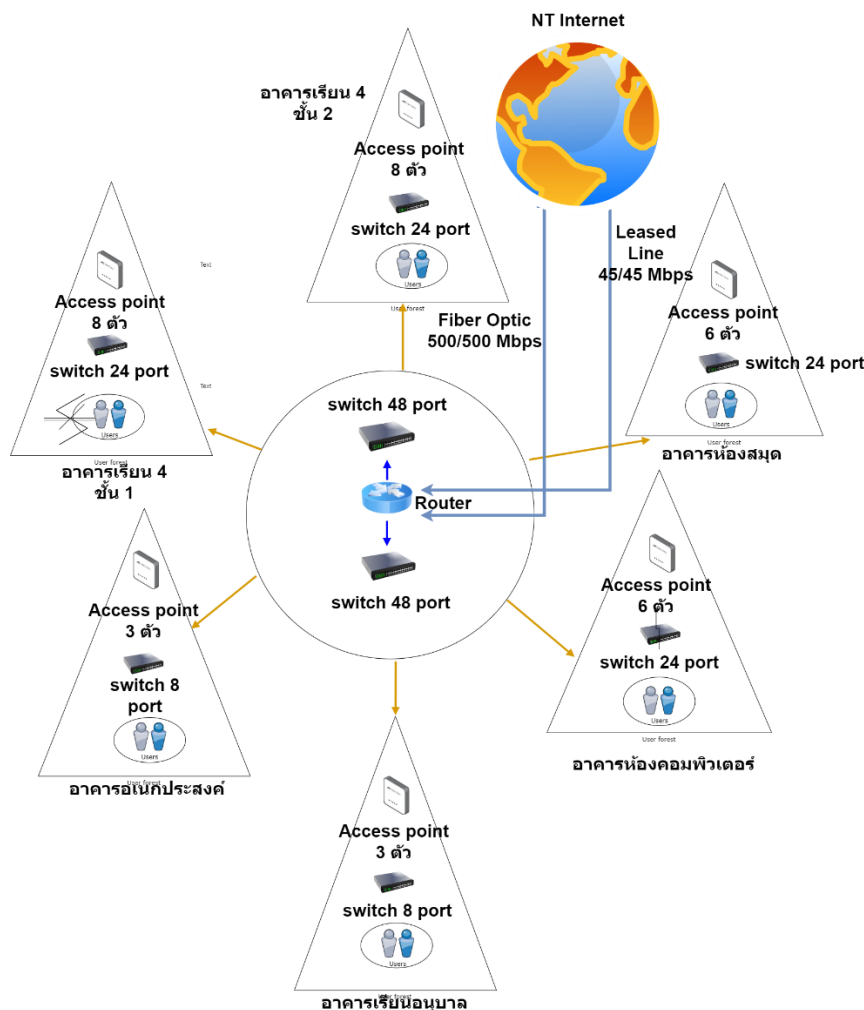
NT Internet

อาคารเรียน 4 ชั้น 2

Access point 8 ตัว

switch 24 port

Users

User forest

Leased Line 45/45 Mbps

Fiber Optic 500/500 Mbps

Text

Access point 8 ตัว

switch 24 port

Text

Users

User forest

อาคารเรียน 4 ชั้น 1

Access point 6 ตัว

switch 24 port

Users

User forest

อาคารห้องสมุด

switch 48 port

Router

switch 48 port

Access point 3 ตัว

switch 8 port

Users

User forest

อาคารอเนกประสงค์

Access point 6 ตัว

switch 24 port

Users

User forest

อาคารห้องคอมพิวเตอร์

Access point 3 ตัว

switch 8 port

Users

User forest

อาคารเรียนอนุบาล